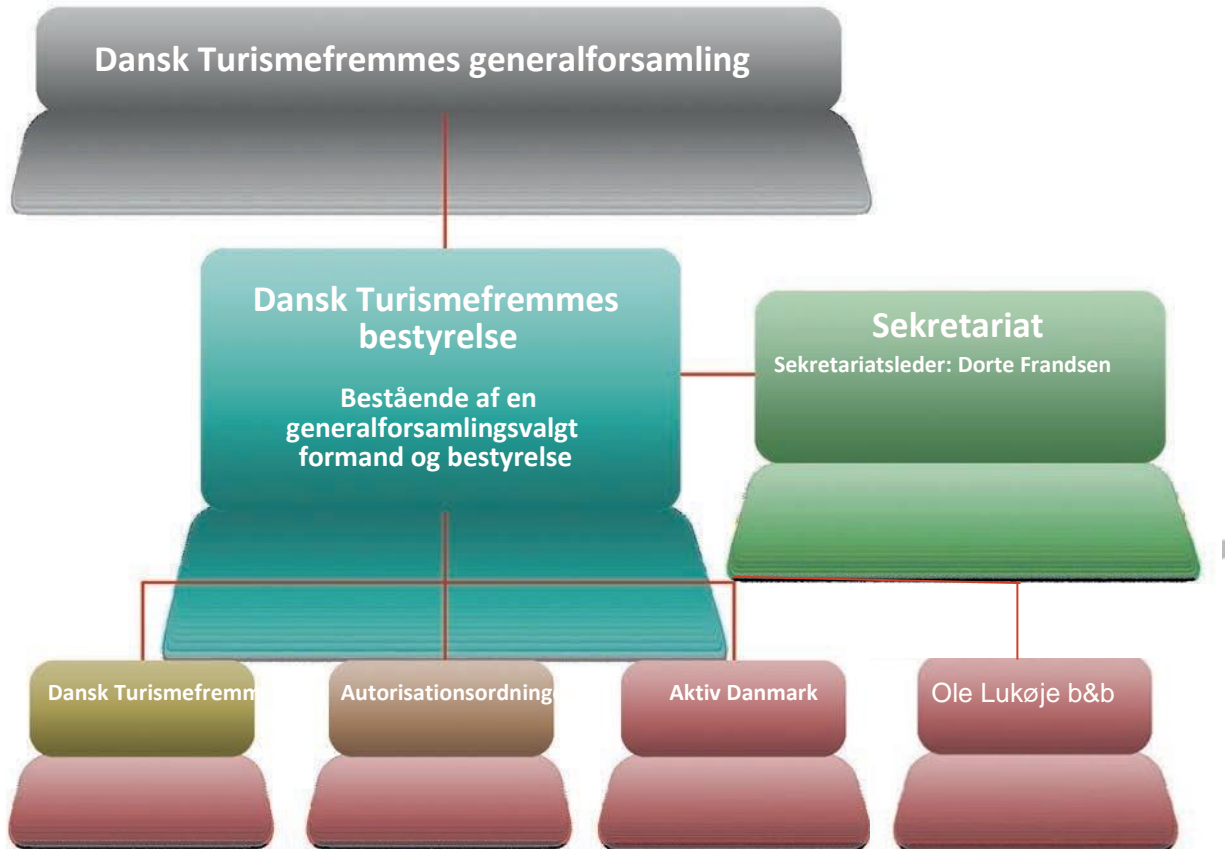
Dansk Turismefremmes generalforsamling

Dansk Turismefremmes bestyrelse

Bestående af en generalforsamlingsvalgt formand og bestyrelse

Sekretariat

Sekretariatsleder: Dorte Frandsen

Dansk Turismefremm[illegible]

Autorisationsordning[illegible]

Aktiv Danmark

Ole Lukøje b&b